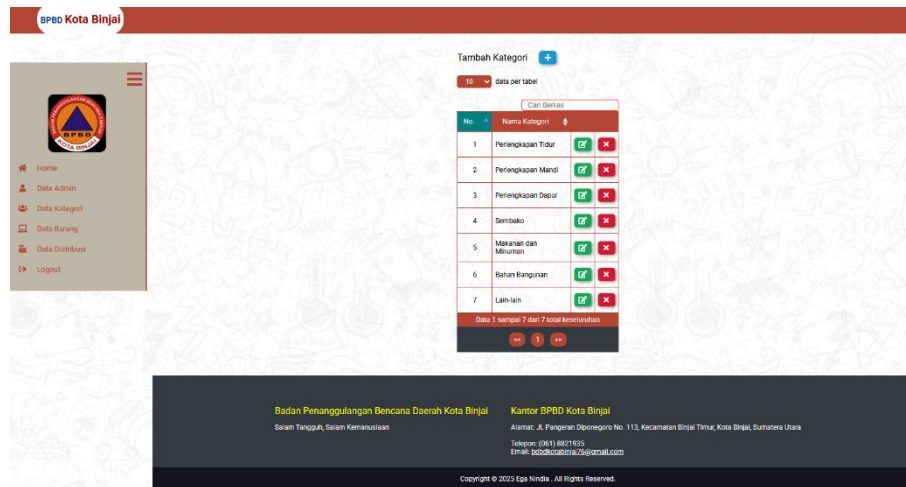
BPBD Kota Binjai

BPBD KOTA BINJAI

Home
Data Admin
Data Kategori
Data Barang
Data Distribusi
Logout

Tambah Kategori +

10 data per tabel

Cari Beras

| No. | Nama Kategori | |
|---|---|---|
| 1 | Perlengkapan Tidur | |
| 2 | Perlengkapan Mandi | |
| 3 | Perlengkapan Dapur | |
| 4 | Sembako | |
| 5 | Makanan dan Minuman | |
| 6 | Bahan Bangunan | |
| 7 | Lain-lain | |

Data 1 sampai 7 dari 7 total keseluruhan

« 1 »

Badan Penanggulangan Bencana Daerah Kota Binjai
Salam Tangguh, Salam Kemanusiaan

Kantor BPBD Kota Binjai
Alamat: Jl. Pangeran Diponegoro No. 113, Kecamatan Binjai Timur, Kota Binjai, Sumatera Utara

Telepon: (061) 8821935
Email: bpbdkotabinjai76@gmail.com

Copyright © 2025 Ega Nindia . All Rights Reserved.